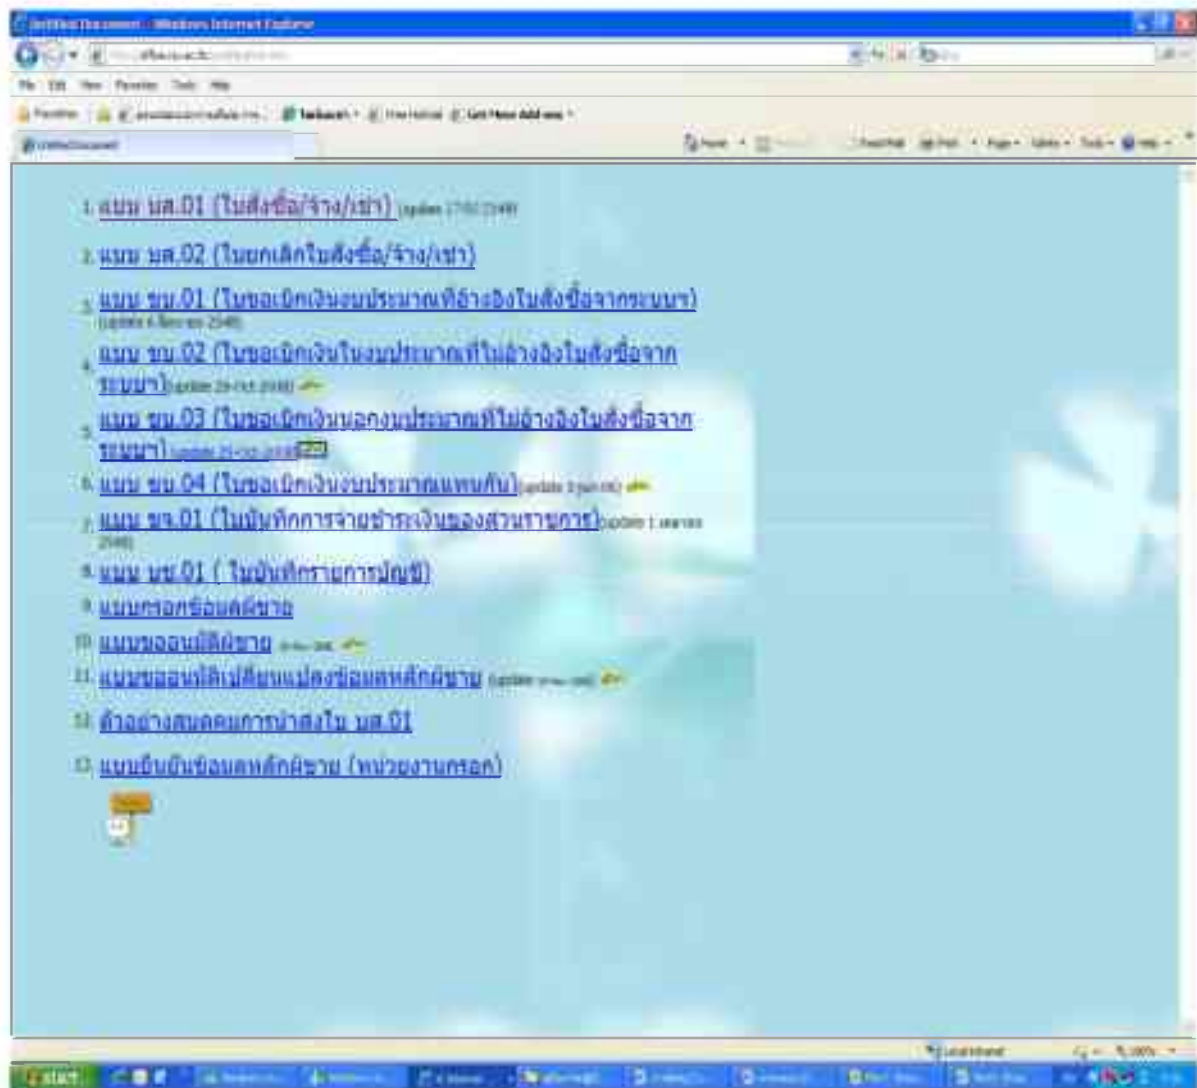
Untitled Document - Windows Internet Explorer

File Edit View Favorites Tools Help

Favorites

Untitled Document

1. แบบ บส.01 (ใบสั่งซื้อ/จ้าง/เช่า) (update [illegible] 2548)

2. แบบ บส.02 (ใบยกเลิกใบสั่งซื้อ/จ้าง/เช่า)

3. แบบ ขบ.01 (ใบขอเบิกเงินงบประมาณที่อ้างอิงใบสั่งซื้อจากระบบฯ) (update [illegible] 2548)

4. แบบ ขบ.02 (ใบขอเบิกเงินในงบประมาณที่ไม่อ้างอิงใบสั่งซื้อจากระบบฯ) (update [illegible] 2548)

5. แบบ ขบ.03 (ใบขอเบิกเงินนอกงบประมาณที่ไม่อ้างอิงใบสั่งซื้อจากระบบฯ) (update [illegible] 2548)

6. แบบ ขบ.04 (ใบขอเบิกเงินงบประมาณแทนกัน) (update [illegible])

7. แบบ ขจ.01 (ใบบันทึกการจ่ายชำระเงินของส่วนราชการ) (update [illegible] 2548)

8. แบบ บช.01 ( ใบบันทึกรายการบัญชี)

9. แบบกรอกข้อมูลผู้ขาย

10. แบบขออนุมัติผู้ขาย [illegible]

11. แบบขออนุมัติเปลี่ยนแปลงข้อมูลหลักผู้ขาย (update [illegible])

12. ตัวอย่างสมุดคุมการนำส่งใบ บส.01

13. แบบยืนยันข้อมูลหลักผู้ขาย (หน่วยงานกรอก)

Local intranet
100%
start